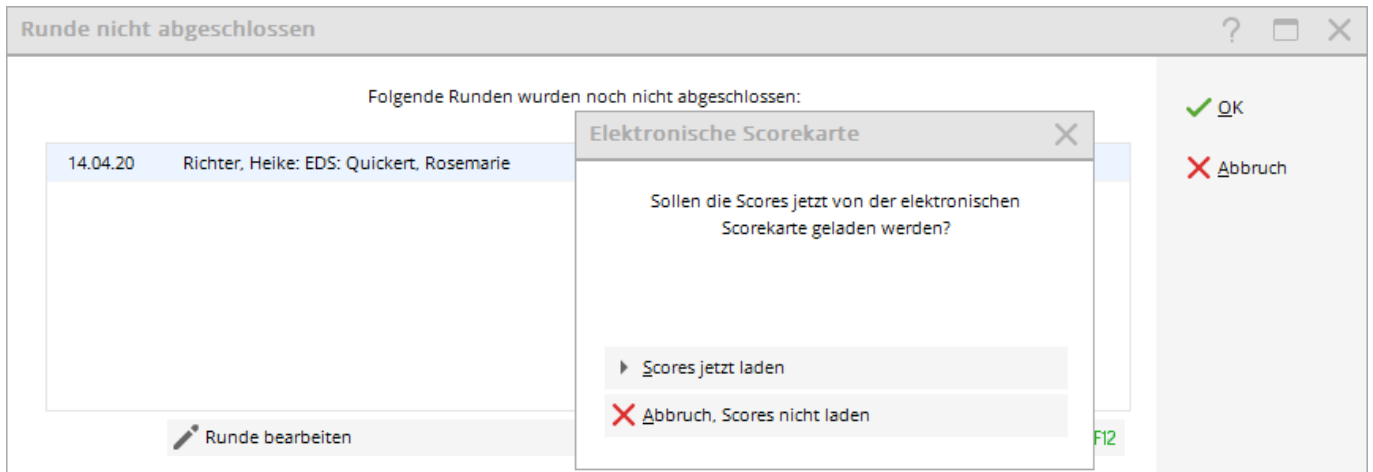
Runde nicht abgeschlossen

? ☐ ✕

Folgende Runden wurden noch nicht abgeschlossen:

| 14.04.20 | Richter, Heike: EDS: Quickert, Rosemarie |
|---|---|

Runde bearbeiten

F12

OK

Abbruch

Elektronische Scorekarte

Sollen die Scores jetzt von der elektronischen Scorekarte geladen werden?

Scores jetzt laden

Abbruch, Scores nicht laden